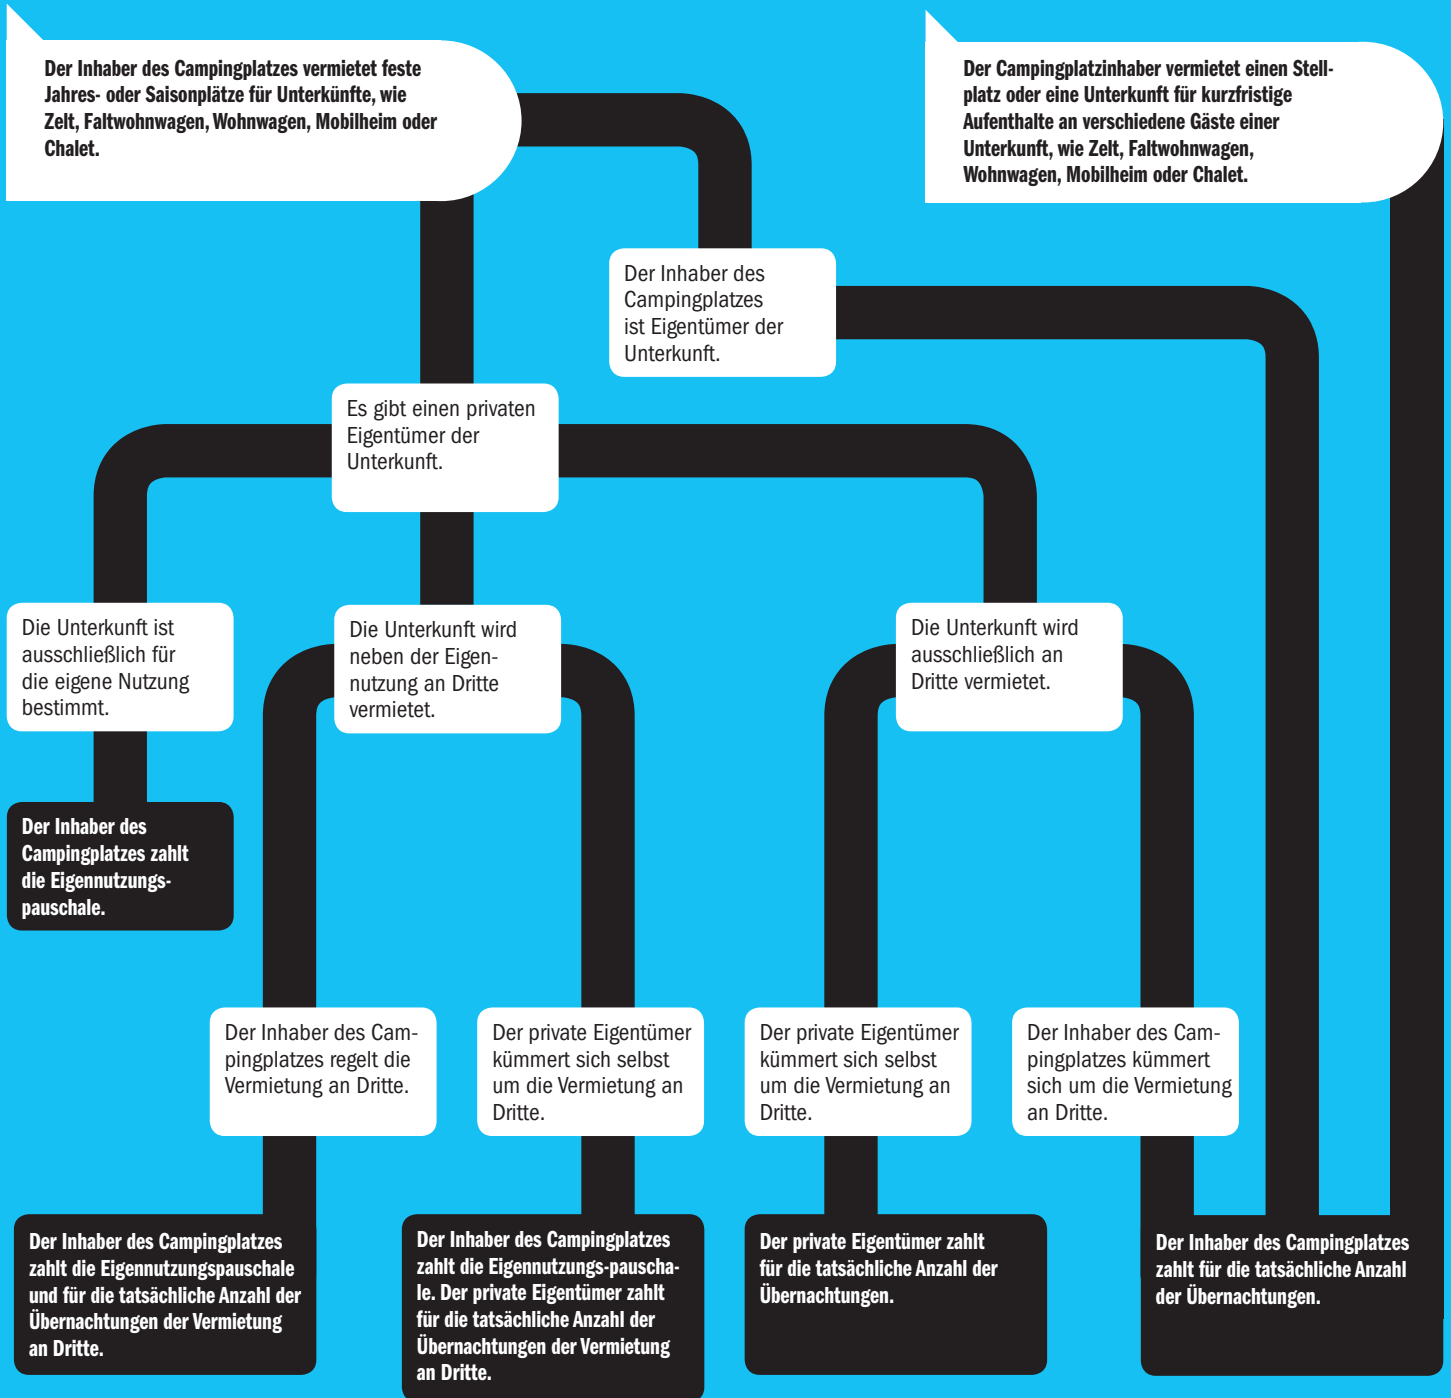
Der Inhaber des Campingplatzes vermietet feste Jahres- oder Saisonplätze für Unterkünfte, wie Zelt, Faltwohnwagen, Wohnwagen, Mobilheim oder Chalet.

Der Campingplatzinhaber vermietet einen Stellplatz oder eine Unterkunft für kurzfristige Aufenthalte an verschiedene Gäste einer Unterkunft, wie Zelt, Faltwohnwagen, Wohnwagen, Mobilheim oder Chalet.

Der Inhaber des Campingplatzes ist Eigentümer der Unterkunft.

Es gibt einen privaten Eigentümer der Unterkunft.

Die Unterkunft ist ausschließlich für die eigene Nutzung bestimmt.

Die Unterkunft wird neben der Eigennutzung an Dritte vermietet.

Die Unterkunft wird ausschließlich an Dritte vermietet.

Der Inhaber des Campingplatzes zahlt die Eigennutzungspauschale.

Der Inhaber des Campingplatzes regelt die Vermietung an Dritte.

Der private Eigentümer kümmert sich selbst um die Vermietung an Dritte.

Der private Eigentümer kümmert sich selbst um die Vermietung an Dritte.

Der Inhaber des Campingplatzes kümmert sich um die Vermietung an Dritte.

Der Inhaber des Campingplatzes zahlt die Eigennutzungspauschale und für die tatsächliche Anzahl der Übernachtungen der Vermietung an Dritte.

Der Inhaber des Campingplatzes zahlt die Eigennutzungs-pauschale. Der private Eigentümer zahlt für die tatsächliche Anzahl der Übernachtungen der Vermietung an Dritte.

Der private Eigentümer zahlt für die tatsächliche Anzahl der Übernachtungen.

Der Inhaber des Campingplatzes zahlt für die tatsächliche Anzahl der Übernachtungen.